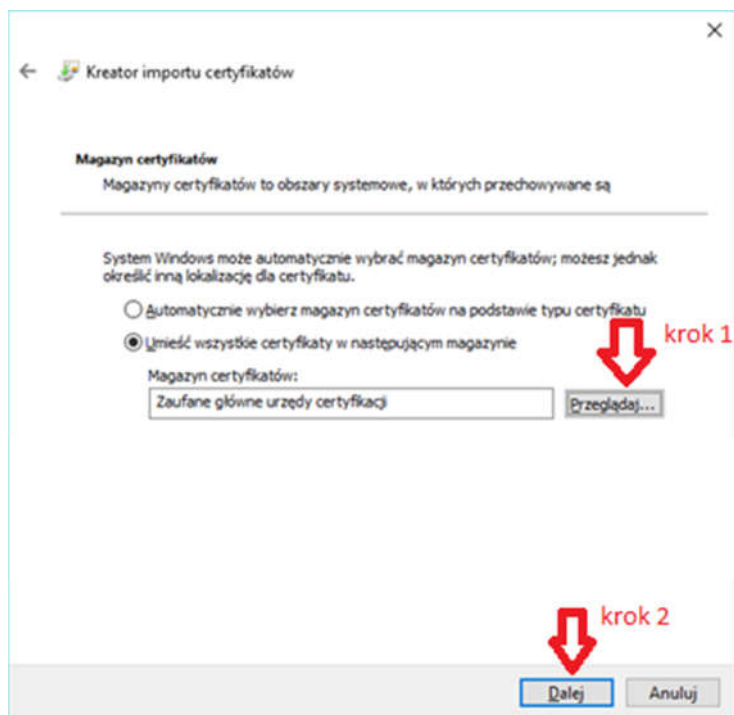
×

Kreator importu certyfikatów

Magazyn certyfikatów

Magazyny certyfikatów to obszary systemowe, w których przechowywane są

System Windows może automatycznie wybrać magazyn certyfikatów; możesz jednak określić inną lokalizację dla certyfikatu.

Automatycznie wybierz magazyn certyfikatów na podstawie typu certyfikatu

Umieść wszystkie certyfikaty w następującym magazynie

krok 1

Magazyn certyfikatów:

Zaufane główne urzędy certyfikacji

Przeglądaj...

krok 2

Dalej

Anuluj